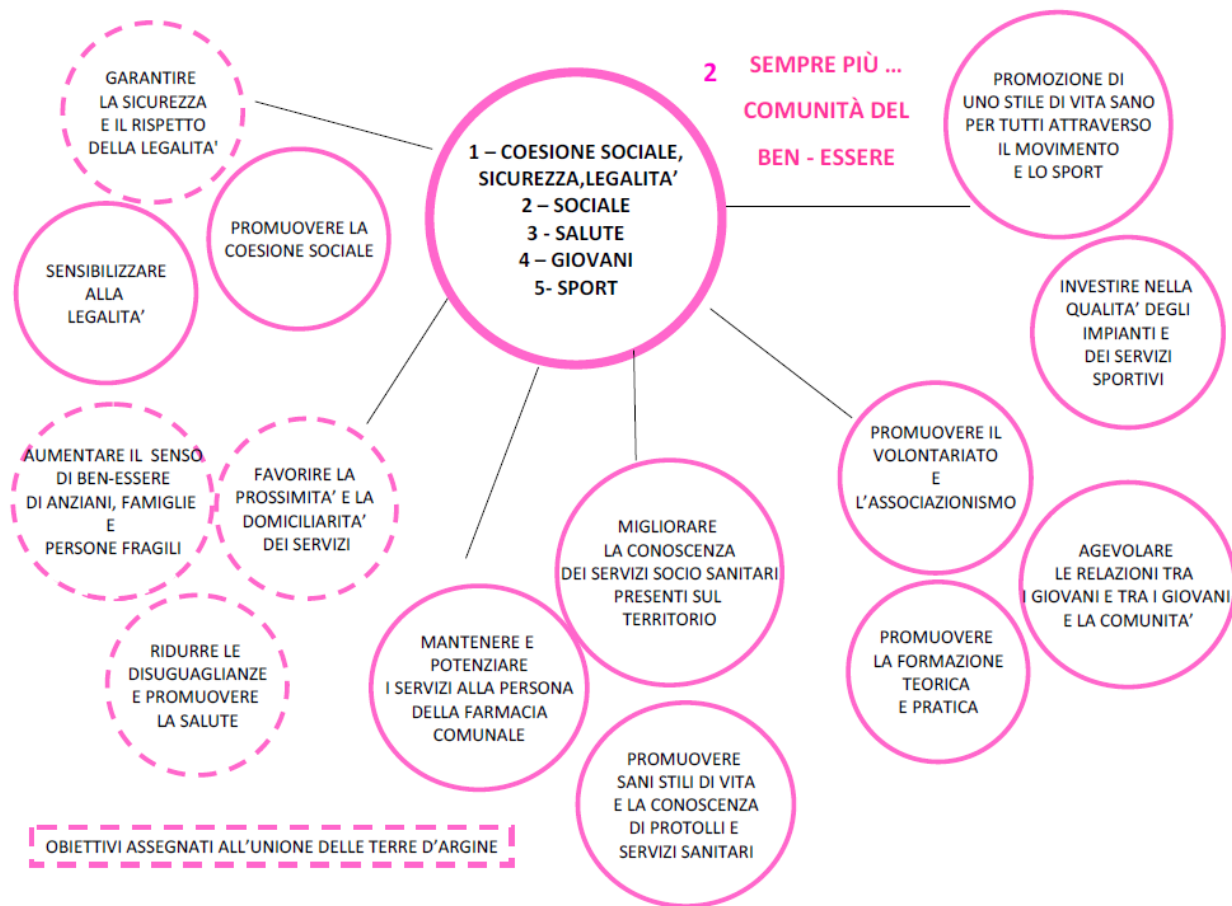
2 SEMPRE PIÙ … COMUNITÀ DEL BEN - ESSERE

1 – COESIONE SOCIALE, SICUREZZA,LEGALITA'
2 – SOCIALE
3 - SALUTE
4 – GIOVANI
5- SPORT

GARANTIRE LA SICUREZZA E IL RISPETTO DELLA LEGALITA'

PROMUOVERE LA COESIONE SOCIALE

SENSIBILIZZARE ALLA LEGALITA'

AUMENTARE IL SENSO DI BEN-ESSERE DI ANZIANI, FAMIGLIE E PERSONE FRAGILI

FAVORIRE LA PROSSIMITA' E LA DOMICILIARITA' DEI SERVIZI

RIDURRE LE DISUGUAGLIANZE E PROMUOVERE LA SALUTE

MANTENERE E POTENZIARE I SERVIZI ALLA PERSONA DELLA FARMACIA COMUNALE

MIGLIORARE LA CONOSCENZA DEI SERVIZI SOCIO SANITARI PRESENTI SUL TERRITORIO

PROMUOVERE SANI STILI DI VITA E LA CONOSCENZA DI PROTOLLI E SERVIZI SANITARI

PROMOZIONE DI UNO STILE DI VITA SANO PER TUTTI ATTRAVERSO IL MOVIMENTO E LO SPORT

INVESTIRE NELLA QUALITA' DEGLI IMPIANTI E DEI SERVIZI SPORTIVI

PROMUOVERE IL VOLONTARIATO E L'ASSOCIAZIONISMO

AGEVOLARE LE RELAZIONI TRA I GIOVANI E TRA I GIOVANI E LA COMUNITA'

PROMUOVERE LA FORMAZIONE TEORICA E PRATICA

OBIETTIVI ASSEGNATI ALL'UNIONE DELLE TERRE D'ARGINE